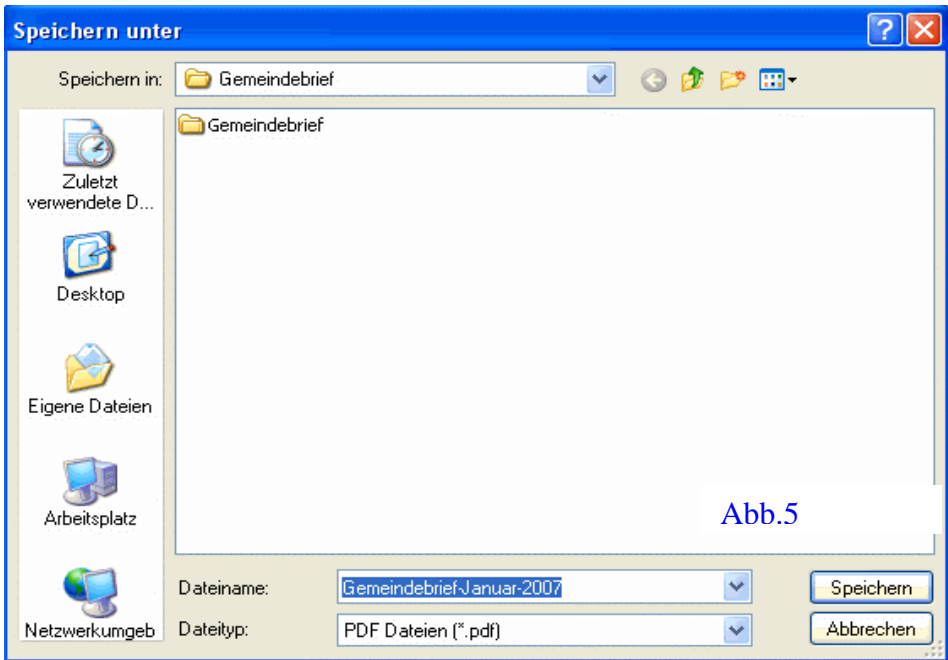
Speichern unter

Speichern in: Gemeindebrief

Gemeindebrief

Zuletzt verwendete D...

Desktop

Eigene Dateien

Arbeitsplatz

Netzwerkumgeb

Abb.5

Dateiname: Gemeindebrief-Januar-2007

Dateityp: PDF Dateien (*.pdf)

Speichern

Abbrechen